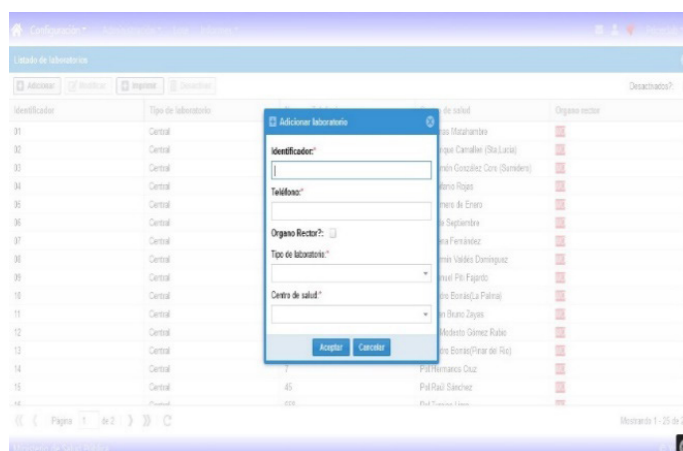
Configuración

Listado de laboratorios

Adicionar Modificar Imprimir Desactivar

Desactivados?:

| Identificador | Tipo de laboratorio | | Centro de salud | Organo rector |
|---|---|---|---|---|
| 31 | Central | | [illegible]as Matahambre | |
| 32 | Central | | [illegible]ique Camalher (Sta Lucia) | |
| 33 | Central | | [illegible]mán González Coro (Sandino) | |
| 34 | Central | | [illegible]ilano Rojas | |
| 35 | Central | | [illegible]mero de Enero | |
| 36 | Central | | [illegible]e Septiembre | |
| 37 | Central | | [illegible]era Fernández | |
| 38 | Central | | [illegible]mir Valdés Domínguez | |
| 39 | Central | | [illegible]nuel Piti Fajardo | |
| 10 | Central | | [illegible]ito Borrás(La Palma) | |
| 11 | Central | | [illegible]n Bruno Zayas | |
| 12 | Central | | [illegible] Modesto Gómez Rubio | |
| 13 | Central | | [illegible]ito Borrás(Pinar del Río) | |
| 14 | Central | 7 | Pol Hermanos Cruz | |
| 15 | Central | 45 | Pol Raúl Sánchez | |

Adicionar laboratorio

Identificador:*

Teléfono:*

Organo Rector?:

Tipo de laboratorio:*

Centro de salud:*

Aceptar Cancelar

Página 1 de 2

Mostrando 1 - 25 de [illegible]